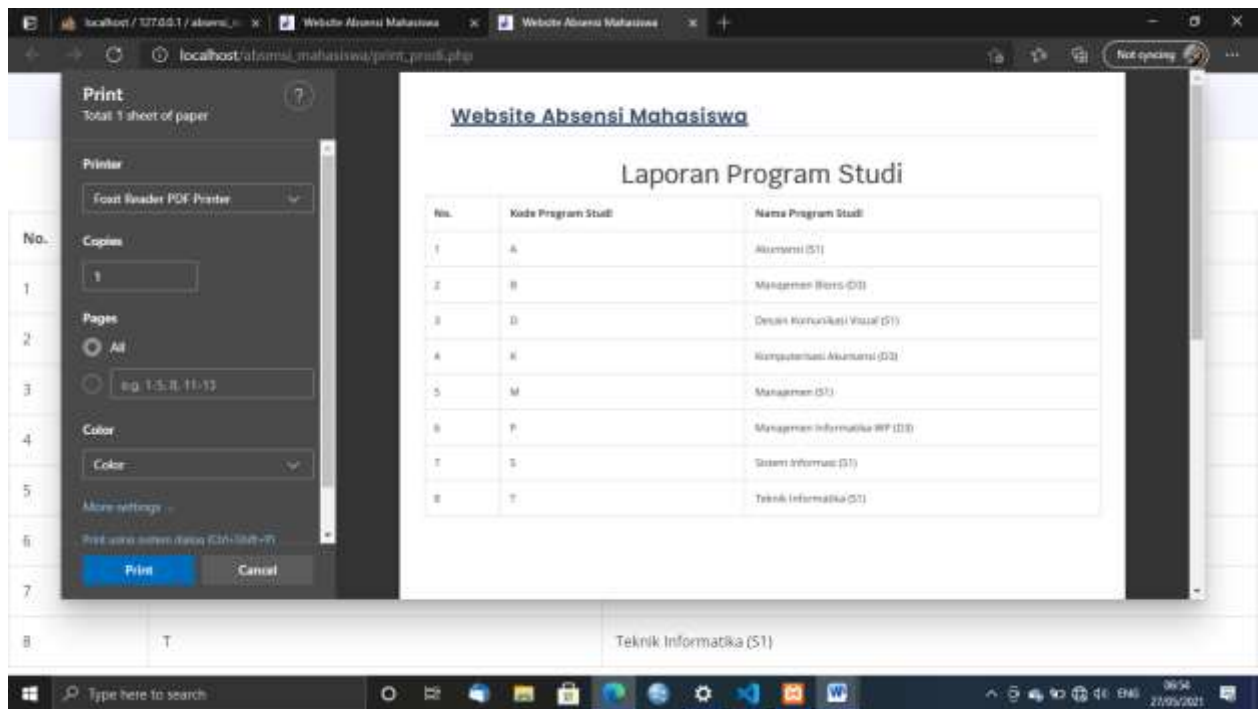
localhost / 127.0.0.1 / absensi_m | Website Absensi Mahasiswa | Website Absensi Mahasiswa

localhost/absensi_mahasiswa/print_prodi.php

Not syncing

Print
Total: 1 sheet of paper

Printer
Foxit Reader PDF Printer

Copies
1

Pages
All
e.g. 1-5, 8, 11-13

Color
Color

More settings

Print using system dialog (Ctrl+Shift+P)

Print
Cancel

Website Absensi Mahasiswa

Laporan Program Studi

| No. | Kode Program Studi | Nama Program Studi |
|---|---|---|
| 1 | A | Akuntansi (S1) |
| 2 | B | Manajemen Bisnis (D3) |
| 3 | D | Desain Komunikasi Visual (S1) |
| 4 | K | Komputerisasi Akuntansi (D3) |
| 5 | M | Manajemen (S1) |
| 6 | P | Manajemen Informatika WP (D3) |
| 7 | S | Sistem Informasi (S1) |
| 8 | T | Teknik Informatika (S1) |

No.
1
2
3
4
5
6
7
8 T Teknik Informatika (S1)

Type here to search

ENG 06:54 27/05/2021